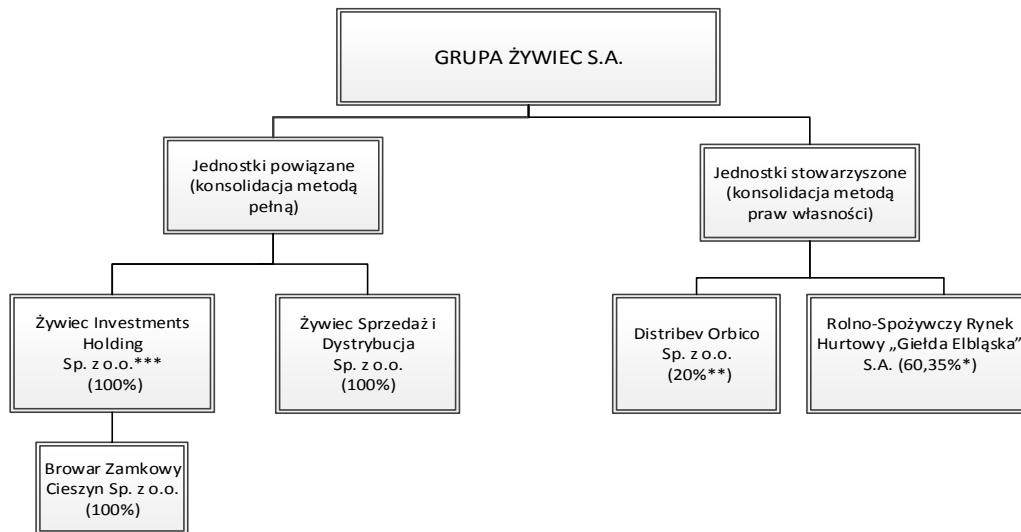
GRUPA ŻYWIEC S.A.

Jednostki powiązane (konsolidacja metodą pełną)

Jednostki stowarzyszone (konsolidacja metodą praw własności)

Żywiec Investments Holding Sp. z o.o.*** (100%)

Żywiec Sprzedaż i Dystrybucja Sp. z o.o. (100%)

Distribev Orbico Sp. z o.o. (20%**)

Rolno-Spożywczy Rynek Hurtowy „Giełda Elbląska" S.A. (60,35%*)

Browar Zamkowy Cieszyn Sp. z o.o. (100%)